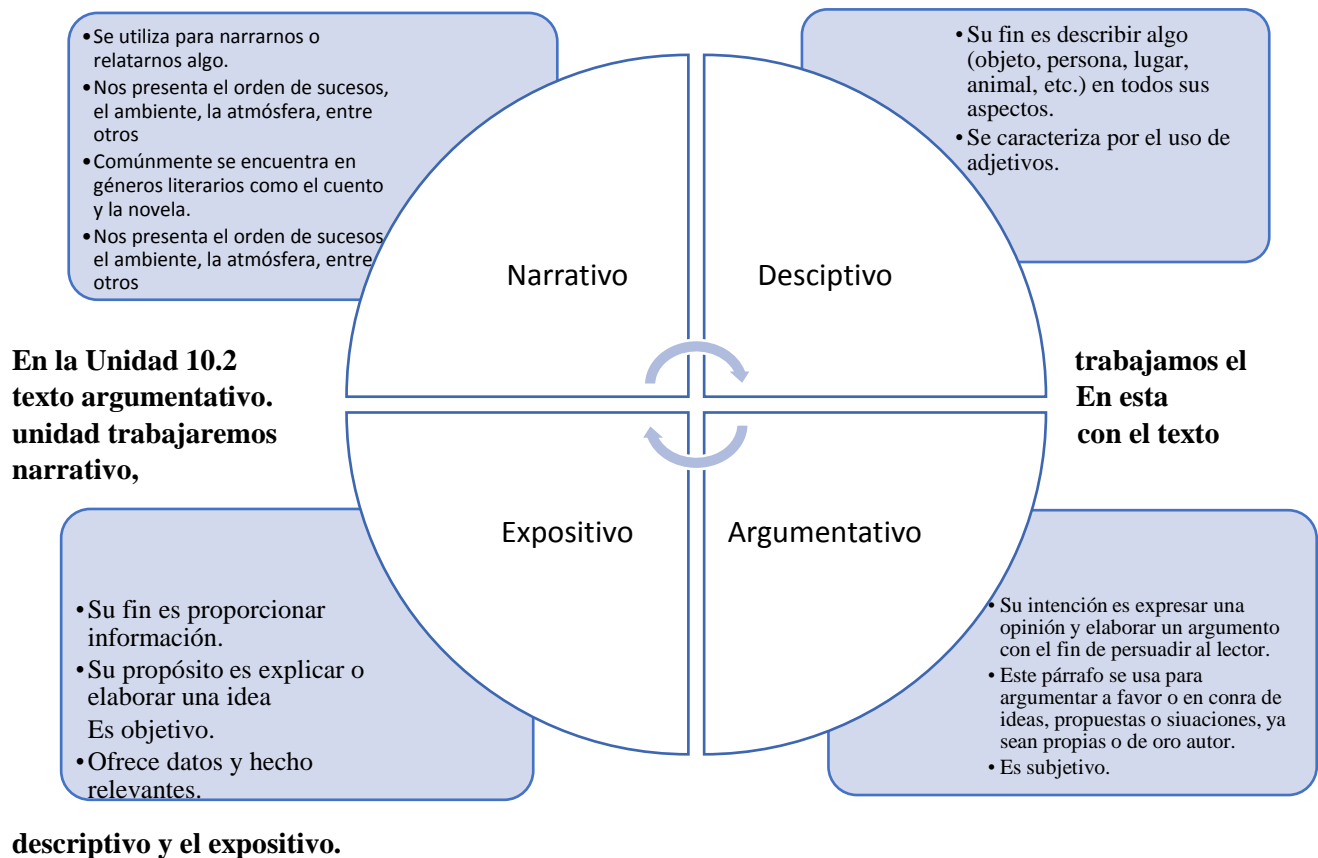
- Se utiliza para narrarnos o relatarnos algo.
- Nos presenta el orden de sucesos, el ambiente, la atmósfera, entre otros
- Comúnmente se encuentra en géneros literarios como el cuento y la novela.
- Nos presenta el orden de sucesos el ambiente, la atmósfera, entre otros

- Su fin es describir algo (objeto, persona, lugar, animal, etc.) en todos sus aspectos.
- Se caracteriza por el uso de adjetivos.

Narrativo

Desciptivo

En la Unidad 10.2 texto argumentativo. unidad trabajaremos narrativo,

trabajamos el En esta con el texto

Expositivo

Argumentativo

- Su fin es proporcionar información.
- Su propósito es explicar o elaborar una idea
Es objetivo.
- Ofrece datos y hecho relevantes.

- Su intención es expresar una opinión y elaborar un argumento con el fin de persuadir al lector.
- Este párrafo se usa para argumentar a favor o en conra de ideas, propuestas o siuaciones, ya sean propias o de oro autor.
- Es subjetivo.

descriptivo y el expositivo.